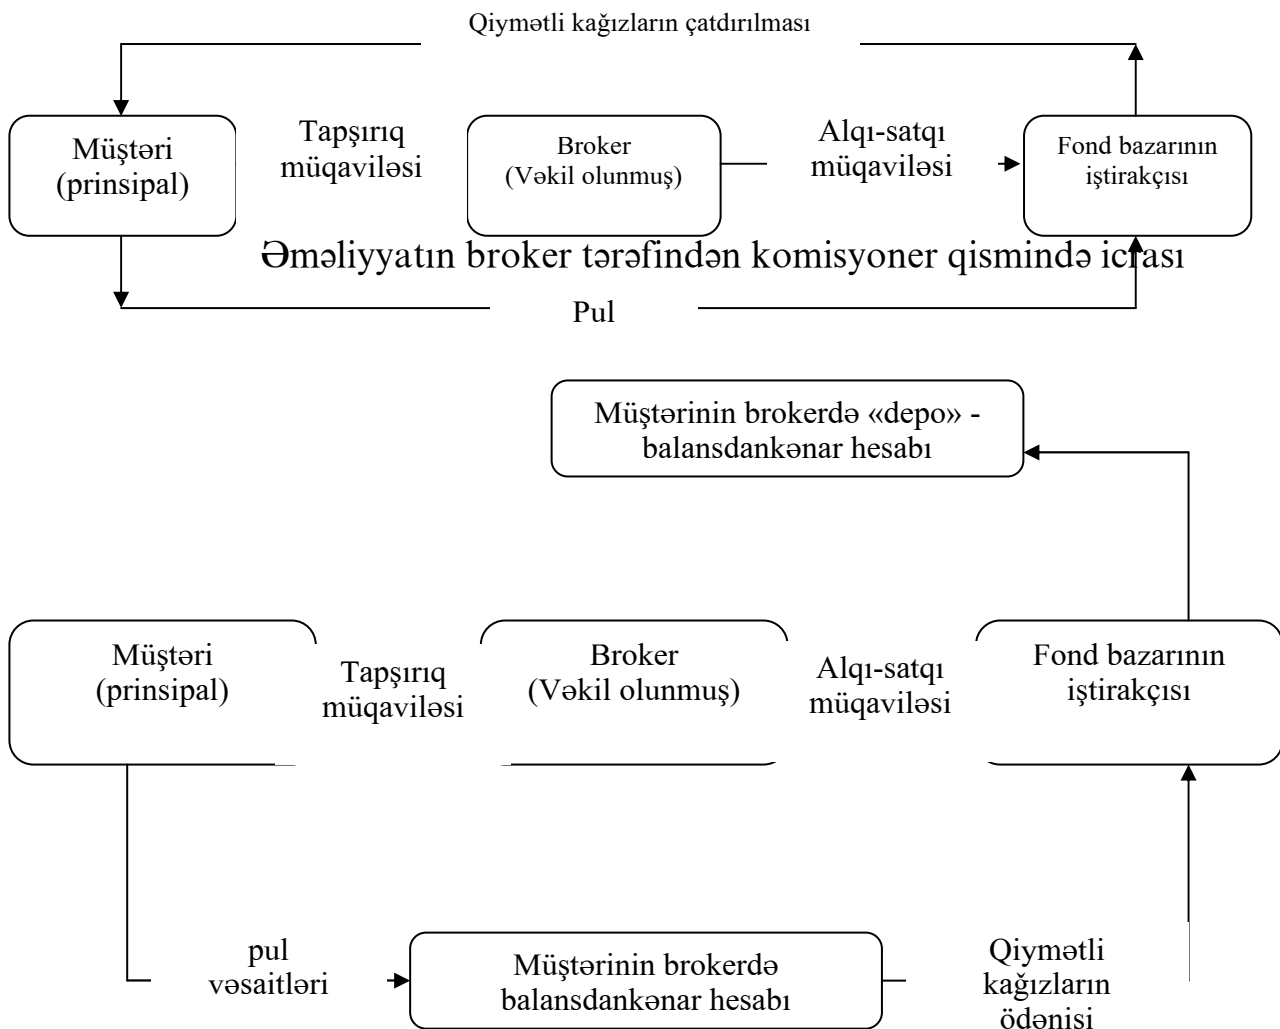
Qiymətli kağızların çatdırılması

Müştəri (prinsipal)

Tapşırıq müqaviləsi

Broker (Vəkil olunmuş)

Alqı-satqı müqaviləsi

Fond bazarının iştirakçısı

Əməliyyatın broker tərəfindən komisyoner qismində icrası

Pul

Müştərinin brokerdə «depo» - balansdankənar hesabı

Müştəri (prinsipal)

Tapşırıq müqaviləsi

Broker (Vəkil olunmuş)

Alqı-satqı müqaviləsi

Fond bazarının iştirakçısı

pul vəsaitləri

Müştərinin brokerdə balansdankənar hesabı

Qiymətli kağızların ödənisi